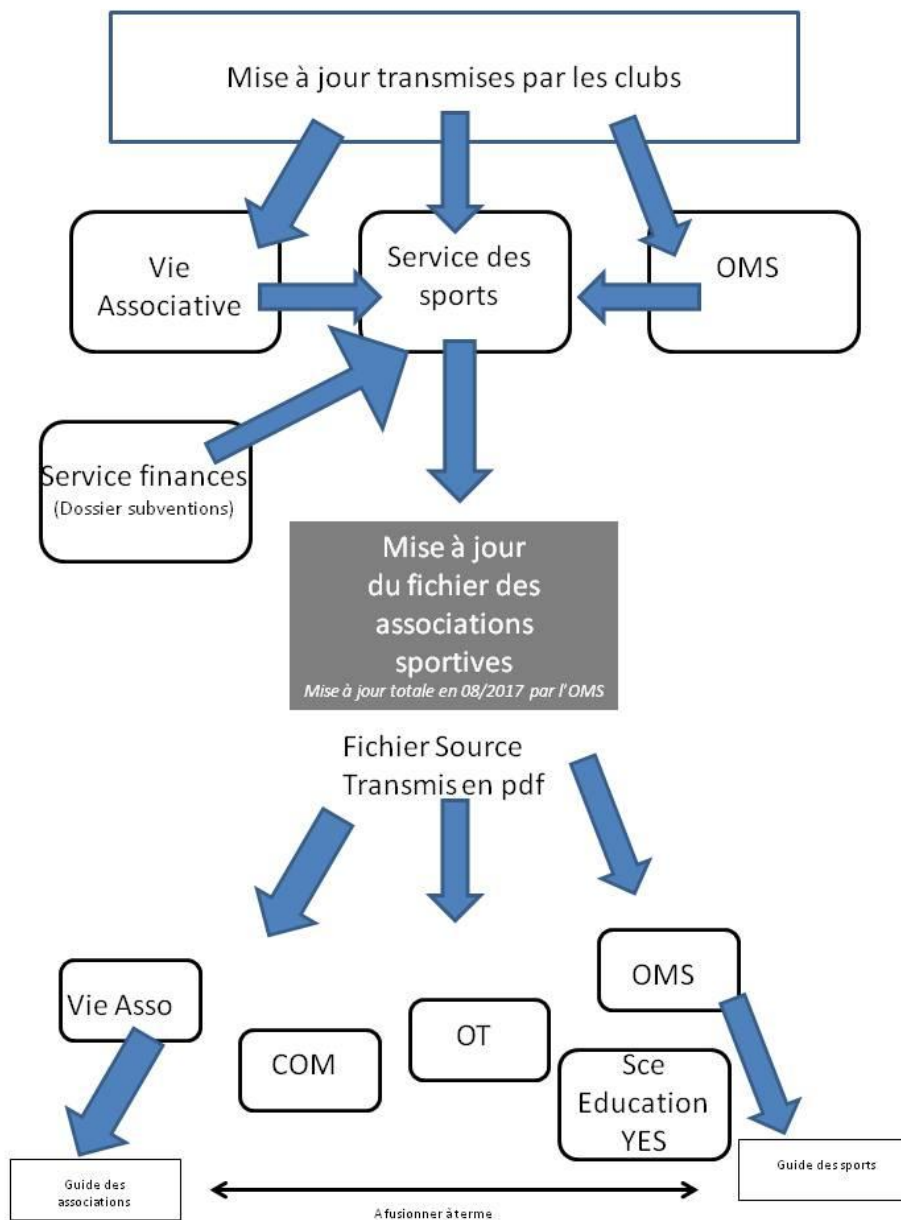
Mise à jour transmises par les clubs

Vie Associative

Service des sports

OMS

Service finances
(Dossier subventions)

Mise à jour du fichier des associations sportives
Mise à jour totale en 08/2017 par l'OMS

Fichier Source
Transmis en pdf

Vie Asso

COM

OT

OMS

Sce Education YES

Guide des associations

A fusionner à terme

Guide des sports